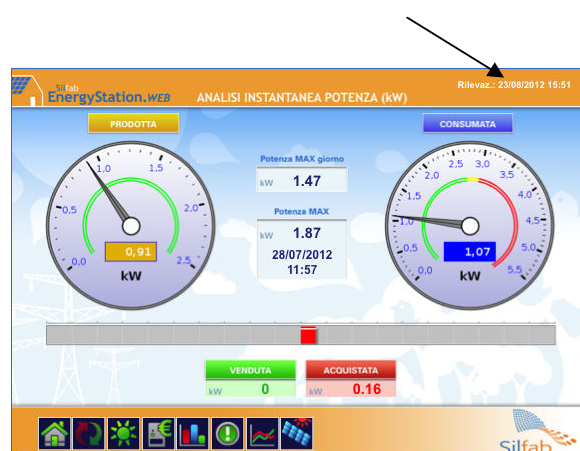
Silfab EnergyStation.WEB

ANALISI INSTANTANEA POTENZA (kW)

Rilevaz.: 23/08/2012 15:51

PRODOTTA

0,0 0,5 1,0 1,5 2,0 2,5

0,91

kW

Potenza MAX giorno

kW 1.47

Potenza MAX

kW 1.87

28/07/2012
11:57

CONSUMATA

0,0 0,5 1,0 1,5 2,0 2,5 3,0 3,5 4,0 4,5 5,0 5,5

1,07

kW

VENDUTA

kW 0

ACQUISTATA

kW 0.16

Silfab